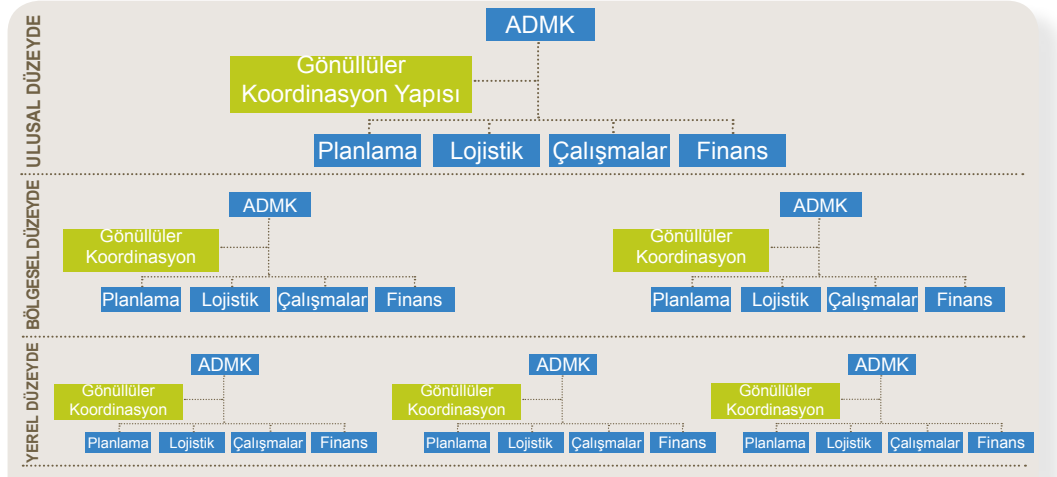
ULUSAL DÜZEYDE

ADMK

Gönüllüler Koordinasyon Yapısı

Planlama
Lojistik
Çalışmalar
Finans

BÖLGESEL DÜZEYDE

ADMK

Gönüllüler Koordinasyon

Planlama
Lojistik
Çalışmalar
Finans

ADMK

Gönüllüler Koordinasyon

Planlama
Lojistik
Çalışmalar
Finans

YEREL DÜZEYDE

ADMK

Gönüllüler Koordinasyon

Planlama
Lojistik
Çalışmalar
Finans

ADMK

Gönüllüler Koordinasyon

Planlama
Lojistik
Çalışmalar
Finans

ADMK

Gönüllüler Koordinasyon

Planlama
Lojistik
Çalışmalar
Finans